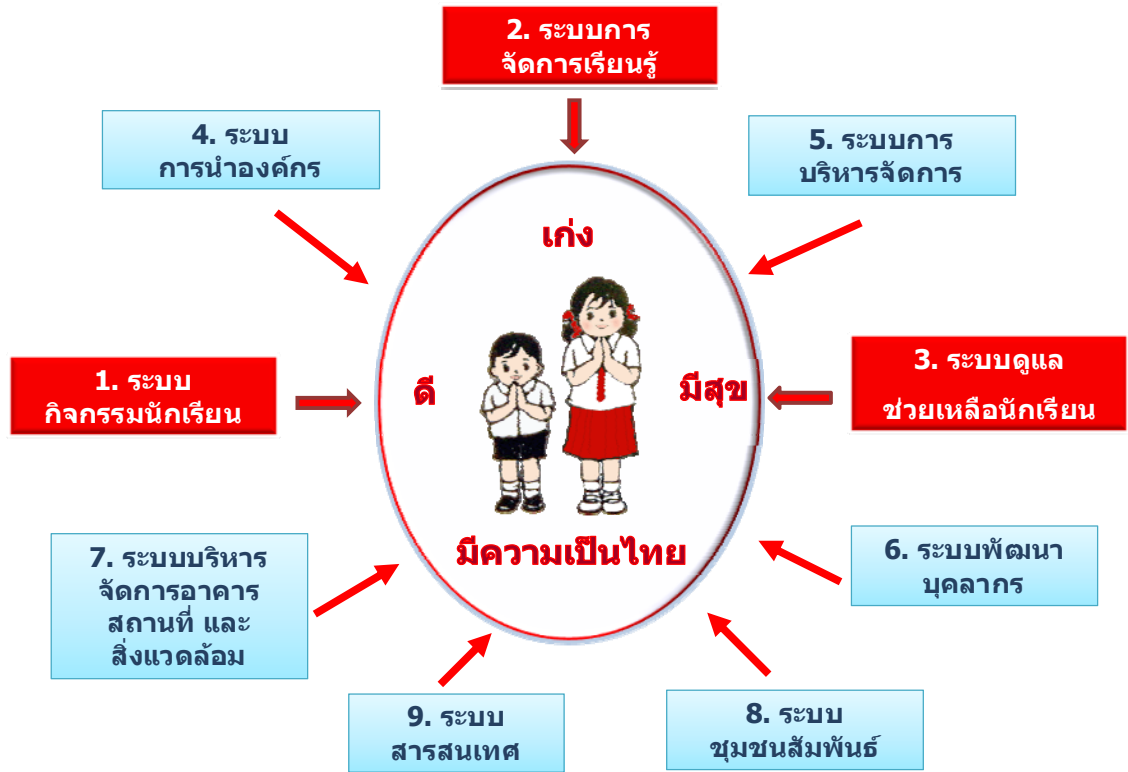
2. ระบบการ
จัดการเรียนรู้

4. ระบบ
การนำองค์กร

5. ระบบการ
บริหารจัดการ

เก่ง

1. ระบบ
กิจกรรมนักเรียน

ดี

มีสุข

3. ระบบดูแล
ช่วยเหลือนักเรียน

มีความเป็นไทย

7. ระบบบริหาร
จัดการอาคาร
สถานที่ และ
สิ่งแวดล้อม

6. ระบบพัฒนา
บุคลากร

9. ระบบ
สารสนเทศ

8. ระบบ
ชุมชนสัมพันธ์